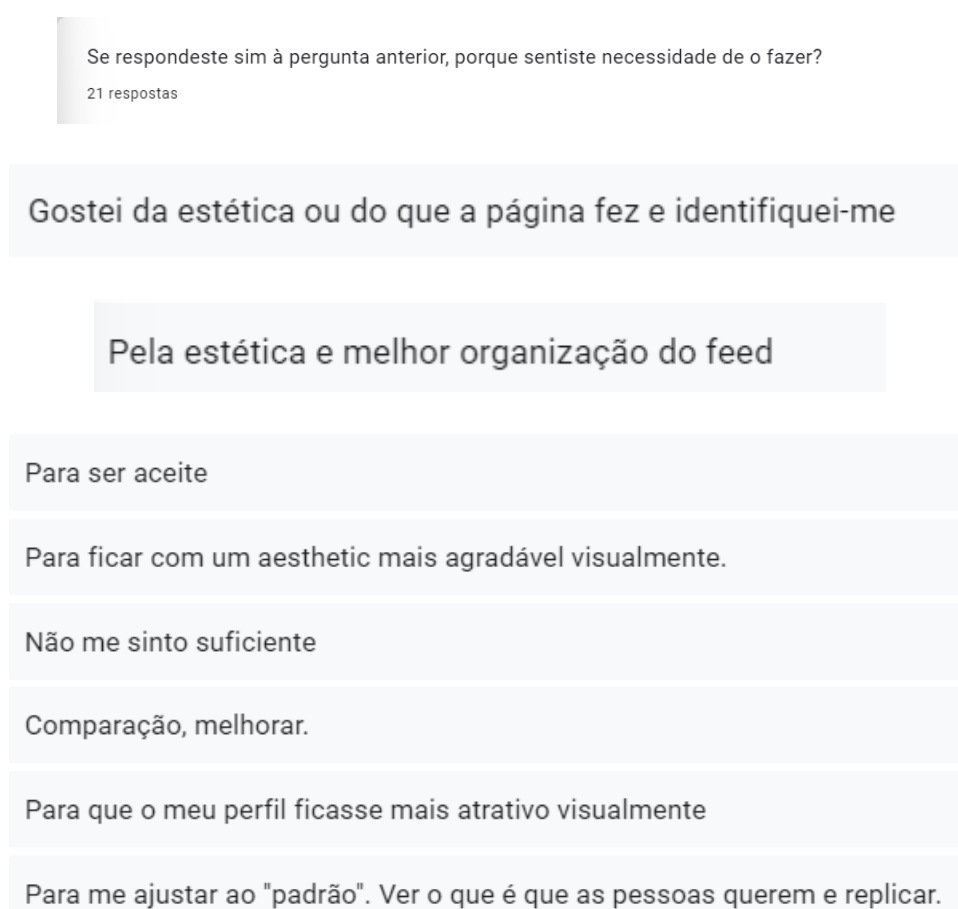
Se respondeste sim à pergunta anterior, porque sentiste necessidade de o fazer?
21 respostas

Gostei da estética ou do que a página fez e identifiquei-me

Pela estética e melhor organização do feed

Para ser aceite

Para ficar com um aesthetic mais agradável visualmente.

Não me sinto suficiente

Comparação, melhorar.

Para que o meu perfil ficasse mais atrativo visualmente

Para me ajustar ao "padrão". Ver o que é que as pessoas querem e replicar.